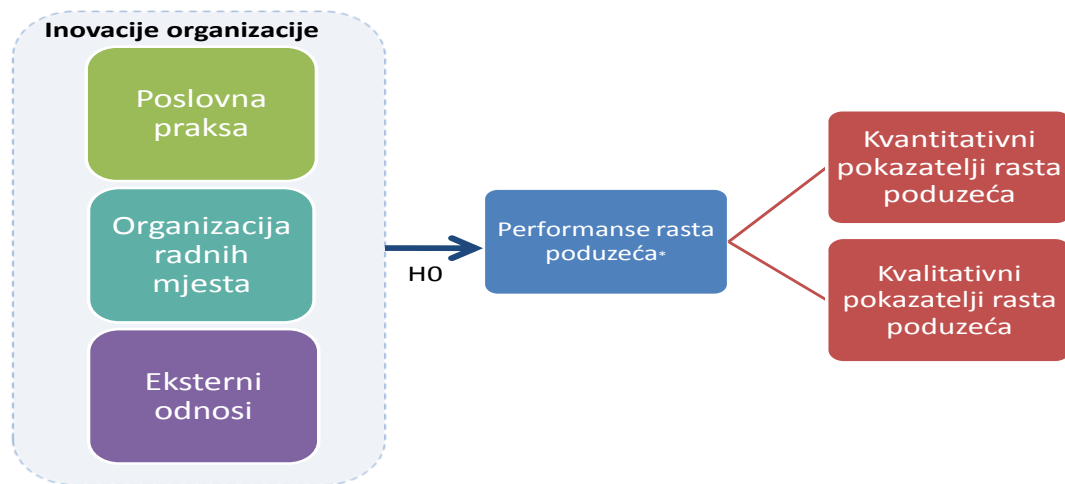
Inovacije organizacije

Poslovna praksa

Organizacija radnih mjesta

Eksterni odnosi

H0

Performanse rasta poduzeća*

Kvantitativni pokazatelji rasta poduzeća

Kvalitativni pokazatelji rasta poduzeća